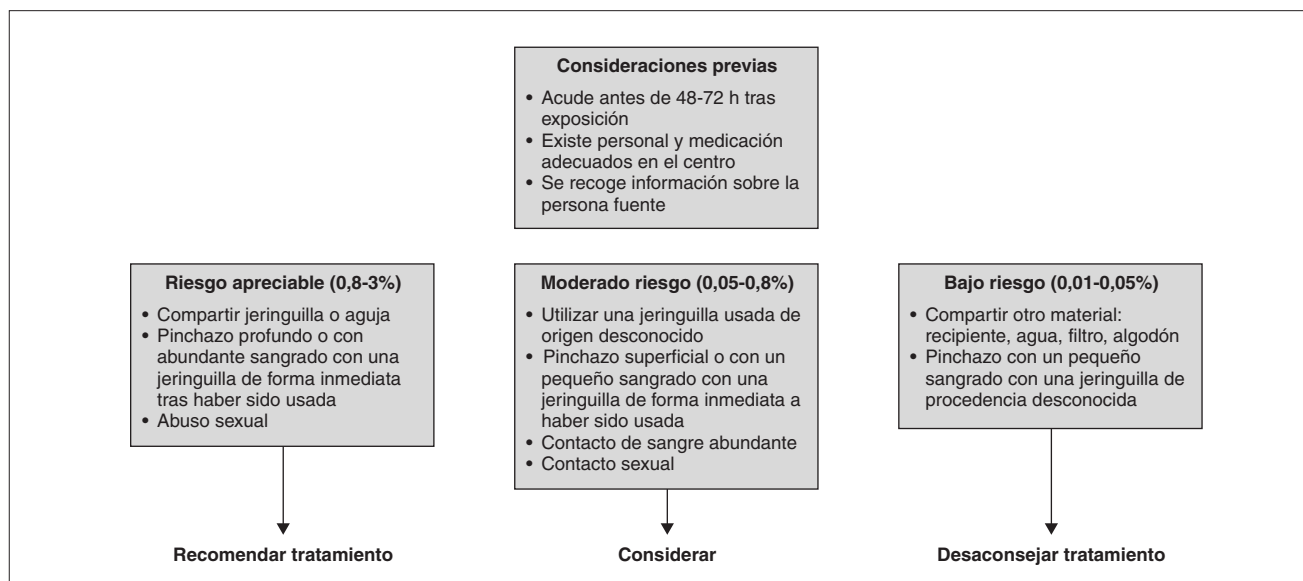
**Consideraciones previas**
- Acude antes de 48-72 h tras exposición
- Existe personal y medicación adecuados en el centro
- Se recoge información sobre la persona fuente

**Riesgo apreciable (0,8-3%)**
- Compartir jeringuilla o aguja
- Pinchazo profundo o con abundante sangrado con una jeringuilla de forma inmediata tras haber sido usada
- Abuso sexual

**Recomendar tratamiento**

**Moderado riesgo (0,05-0,8%)**
- Utilizar una jeringuilla usada de origen desconocido
- Pinchazo superficial o con un pequeño sangrado con una jeringuilla de forma inmediata a haber sido usada
- Contacto de sangre abundante
- Contacto sexual

**Considerar**

**Bajo riesgo (0,01-0,05%)**
- Compartir otro material: recipiente, agua, filtro, algodón
- Pinchazo con un pequeño sangrado con una jeringuilla de procedencia desconocida

**Desaconsejar tratamiento**